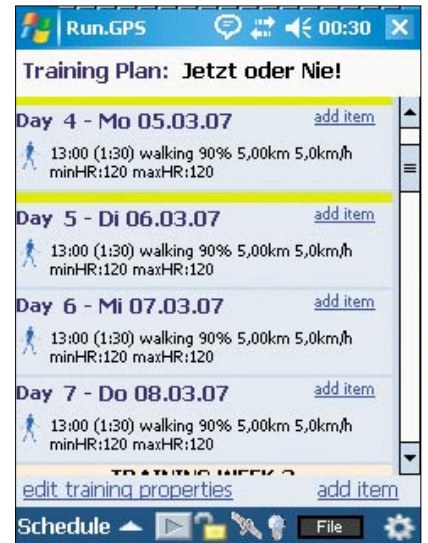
Run.GPS 00:30

Training Plan: Jetzt oder Nie!

Day 4 - Mo 05.03.07 add item

13:00 (1:30) walking 90% 5,00km 5,0km/h minHR:120 maxHR:120

Day 5 - Di 06.03.07 add item

13:00 (1:30) walking 90% 5,00km 5,0km/h minHR:120 maxHR:120

Day 6 - Mi 07.03.07 add item

13:00 (1:30) walking 90% 5,00km 5,0km/h minHR:120 maxHR:120

Day 7 - Do 08.03.07 add item

13:00 (1:30) walking 90% 5,00km 5,0km/h minHR:120 maxHR:120

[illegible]

edit training properties add item

Schedule File